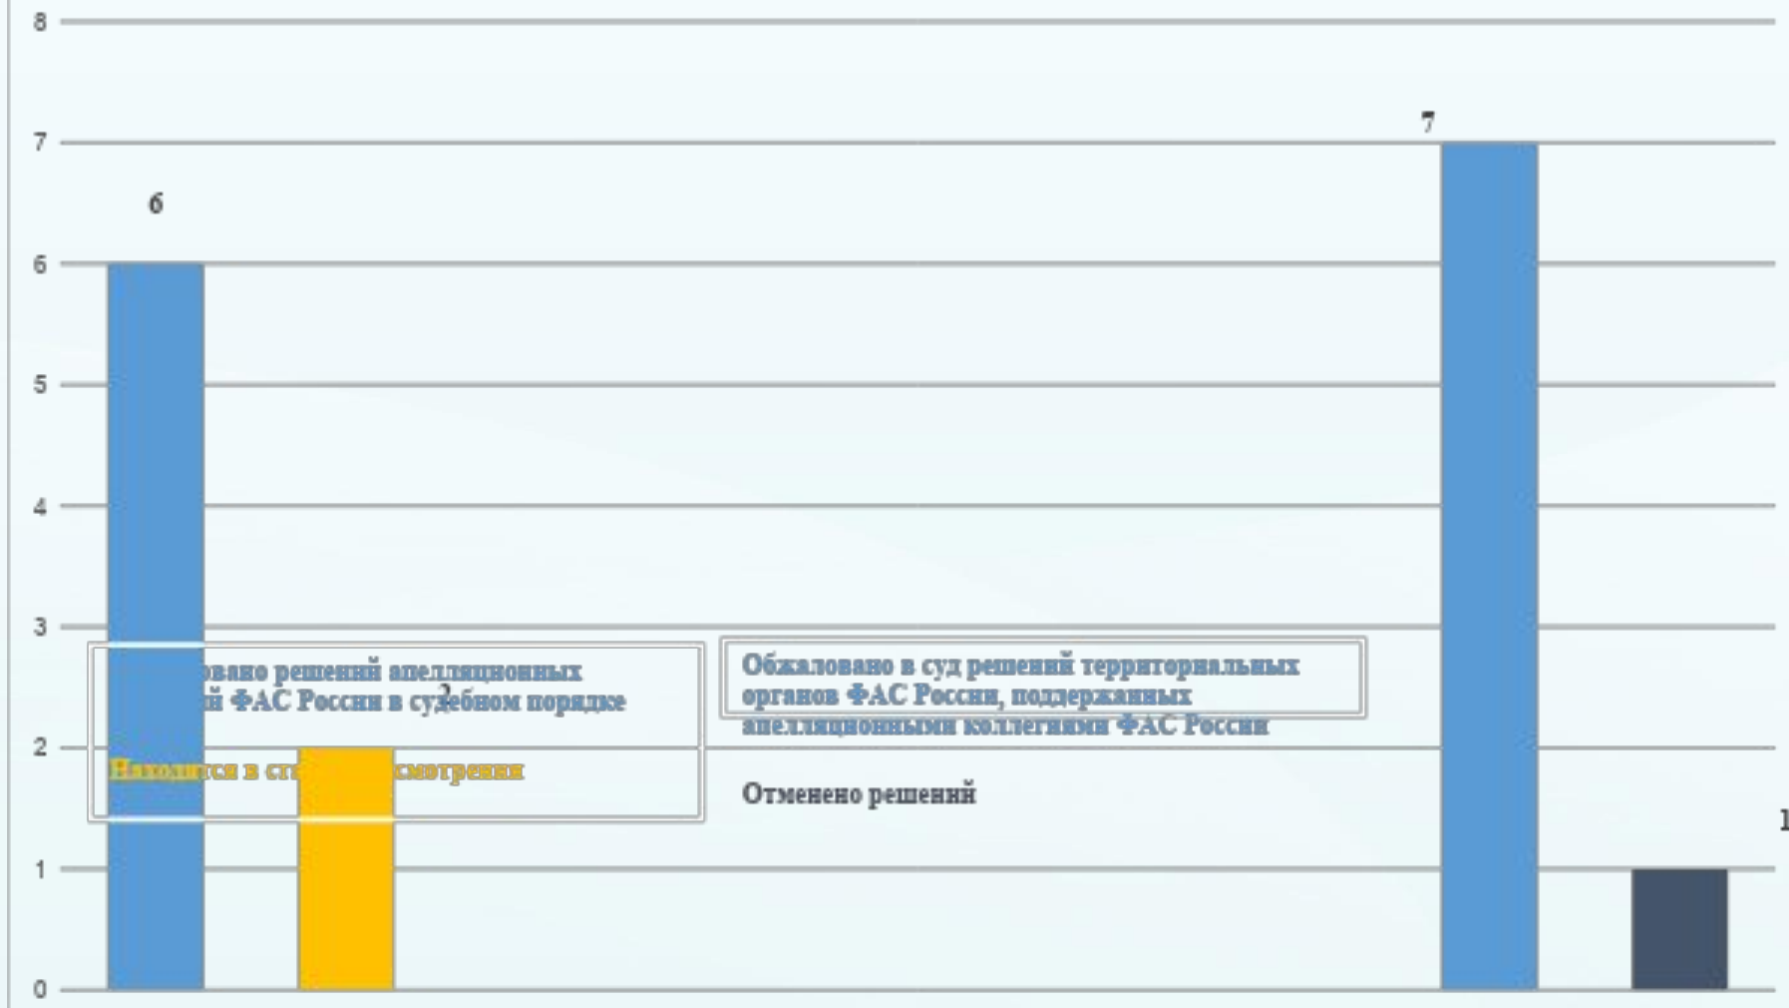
8
7
6
5
4
3
2
1
0

6
7

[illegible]овано решений апелляционных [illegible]й ФАС России в судебном порядке
2
Находится в ст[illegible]смотрении

Обжаловано в суд решений территориальных органов ФАС России, поддержанных апелляционными коллегиями ФАС России

Отменено решений

1